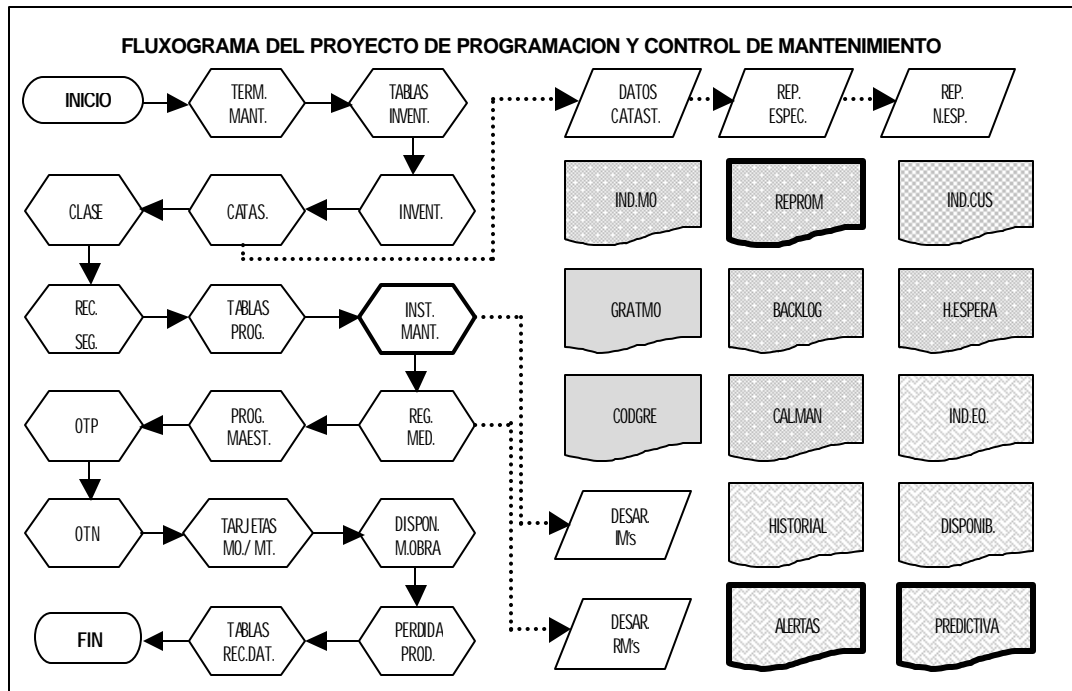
FLUXOGRAMA DEL PROYECTO DE PROGRAMACION Y CONTROL DE MANTENIMIENTO

INICIO

TERM. MANT.

TABLAS INVENT.

INVENT.

CATAS.

CLASE

REC. SEG.

TABLAS PROG.

INST. MANT.

REG. MED.

PROG. MAEST.

OTP

OTN

TARJETAS MO./ MT.

DISPON. M.OBRA

PERDIDA PROD.

TABLAS REC.DAT.

FIN

DATOS CATAST.

REP. ESPEC.

REP. N.ESP.

IND.MO

REPROM

IND.CUS

GRATMO

BACKLOG

H.ESPERA

CODGRE

CALMAN

IND.EQ.

DESAR. IM's

HISTORIAL

DISPONIB.

DESAR. RM's

ALERTAS

PREDICTIVA